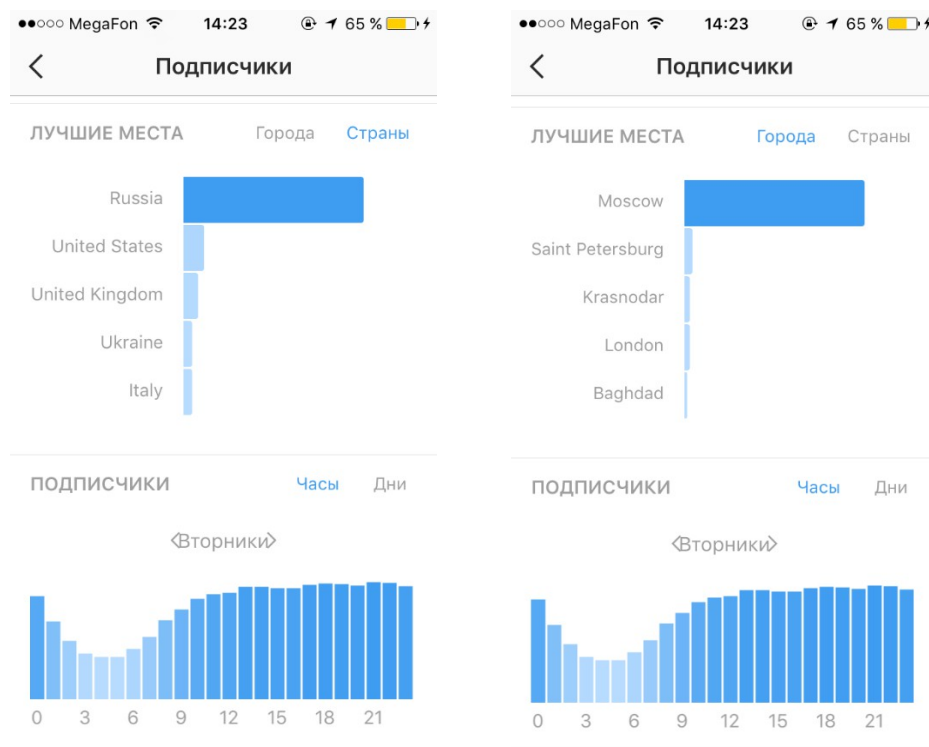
●●○○○ MegaFon 14:23 65 %

Подписчики

ЛУЧШИЕ МЕСТА Города Страны

Russia
United States
United Kingdom
Ukraine
Italy

ПОДПИСЧИКИ Часы Дни

‹Вторники›

0 3 6 9 12 15 18 21

●●○○○ MegaFon 14:23 65 %

Подписчики

ЛУЧШИЕ МЕСТА Города Страны

Moscow
Saint Petersburg
Krasnodar
London
Baghdad

ПОДПИСЧИКИ Часы Дни

‹Вторники›

0 3 6 9 12 15 18 21